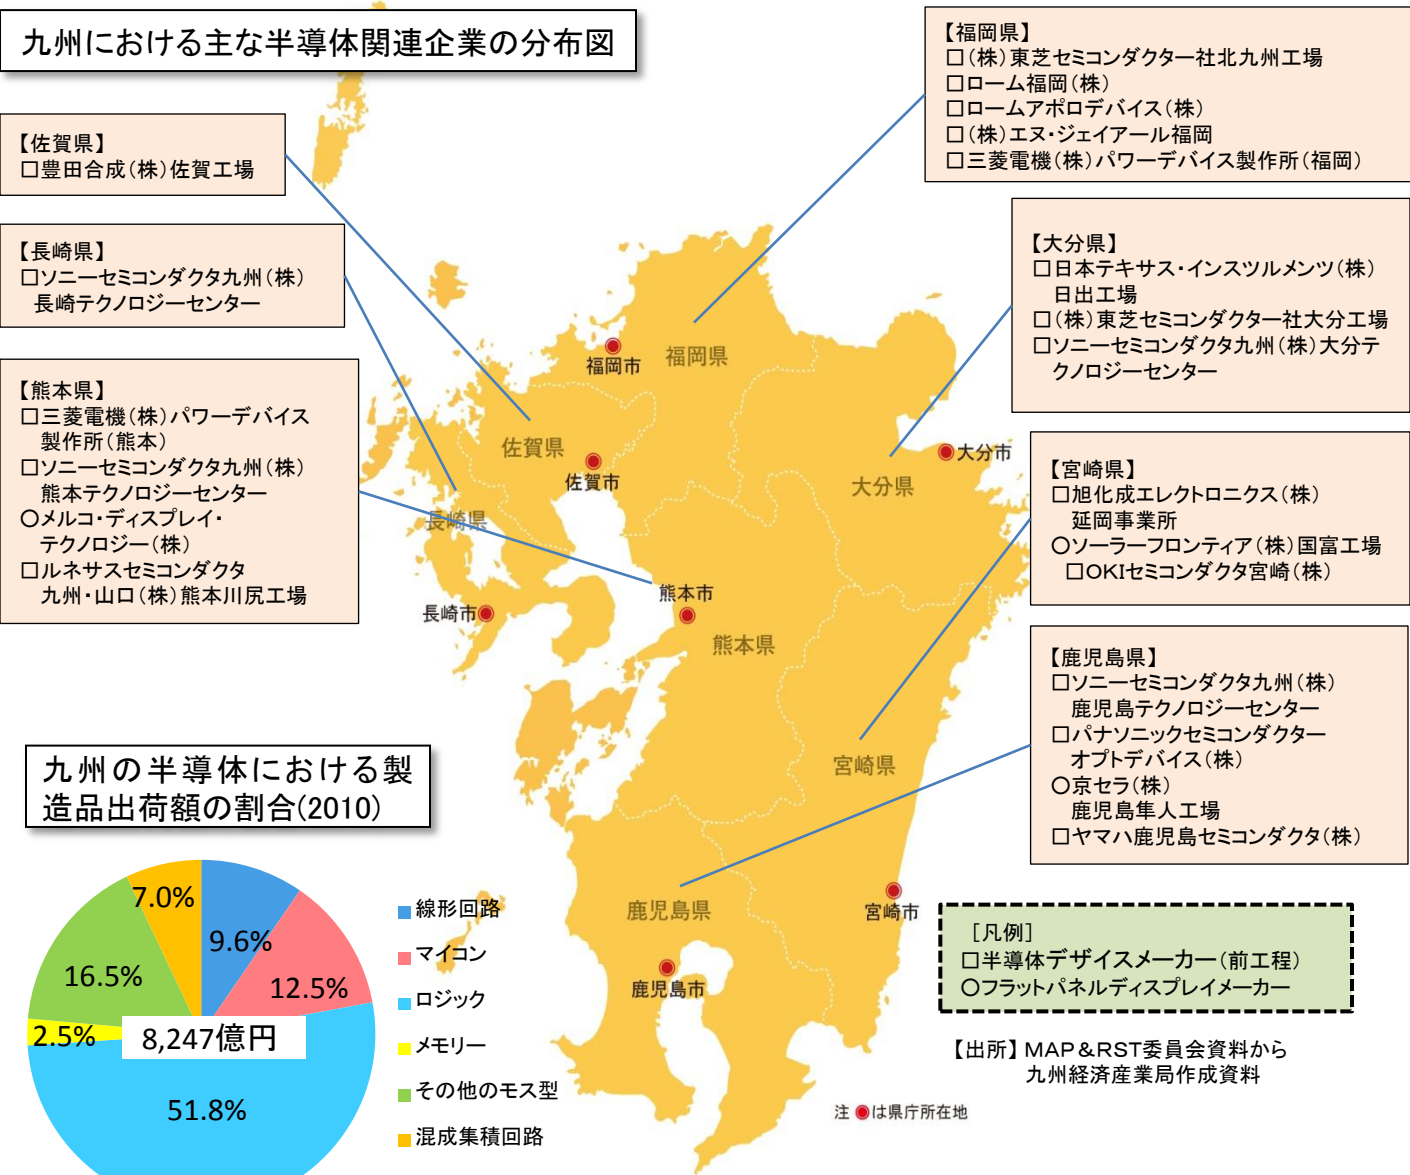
九州における主な半導体関連企業の分布図

【佐賀県】
□豊田合成(株)佐賀工場

【長崎県】
□ソニーセミコンダクタ九州(株)長崎テクノロジーセンター

【熊本県】
□三菱電機(株)パワーデバイス製作所(熊本)
□ソニーセミコンダクタ九州(株)熊本テクノロジーセンター
○メルコ・ディスプレイ・テクノロジー(株)
□ルネサスセミコンダクタ九州・山口(株)熊本川尻工場

【福岡県】
□(株)東芝セミコンダクター社北九州工場
□ローム福岡(株)
□ロームアポロデバイス(株)
□(株)エヌ・ジェイアール福岡
□三菱電機(株)パワーデバイス製作所(福岡)

【大分県】
□日本テキサス・インスツルメンツ(株)日出工場
□(株)東芝セミコンダクター社大分工場
□ソニーセミコンダクタ九州(株)大分テクノロジーセンター

【宮崎県】
□旭化成エレクトロニクス(株)延岡事業所
○ソーラーフロンティア(株)国富工場
□OKIセミコンダクタ宮崎(株)

【鹿児島県】
□ソニーセミコンダクタ九州(株)鹿児島テクノロジーセンター
□パナソニックセミコンダクターオプトデバイス(株)
○京セラ(株)鹿児島隼人工場
□ヤマハ鹿児島セミコンダクタ(株)

福岡市 福岡県 佐賀県 佐賀市 長崎県 長崎市 熊本市 熊本県 大分市 大分県 宮崎県 宮崎市 鹿児島県 鹿児島市

九州の半導体における製造品出荷額の割合(2010)

7.0% 9.6% 16.5% 12.5% 2.5% 8,247億円 51.8%

線形回路
マイコン
ロジック
メモリー
その他のモス型
混成集積回路

[凡例]
□半導体デザイスメーカー(前工程)
○フラットパネルディスプレイメーカー

【出所】MAP&RST委員会資料から九州経済産業局作成資料

注 ●は県庁所在地